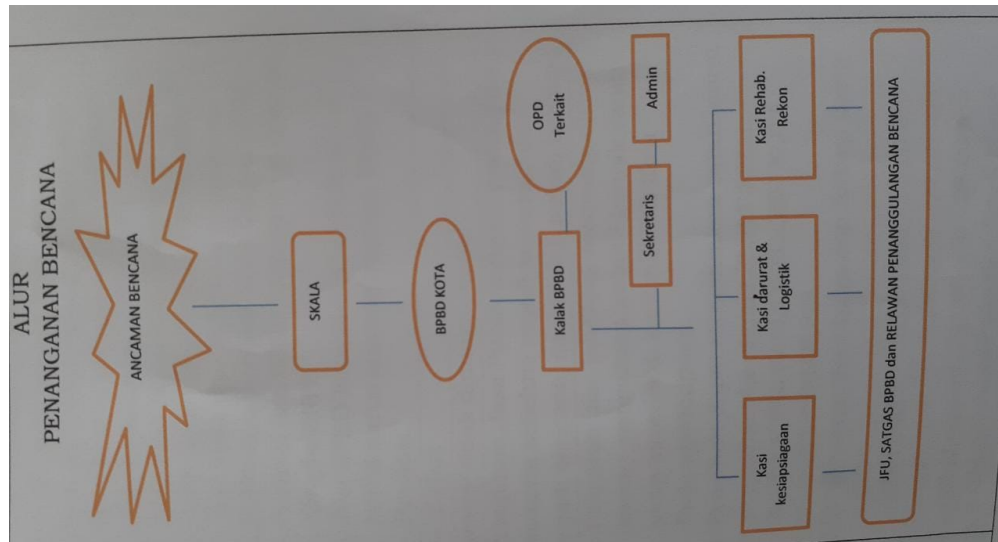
ALUR
PENANGANAN BENCANA

ANCAMAN BENCANA

SKALA

BPBD KOTA

Kalak BPBD

OPD Terkait

Sekretaris

Admin

Kasi kesiapsiagaan

Kasi darurat & Logistik

Kasi Rehab. Rekon

JFU, SATGAS BPBD dan RELAWAN PENANGGULANGAN BENCANA